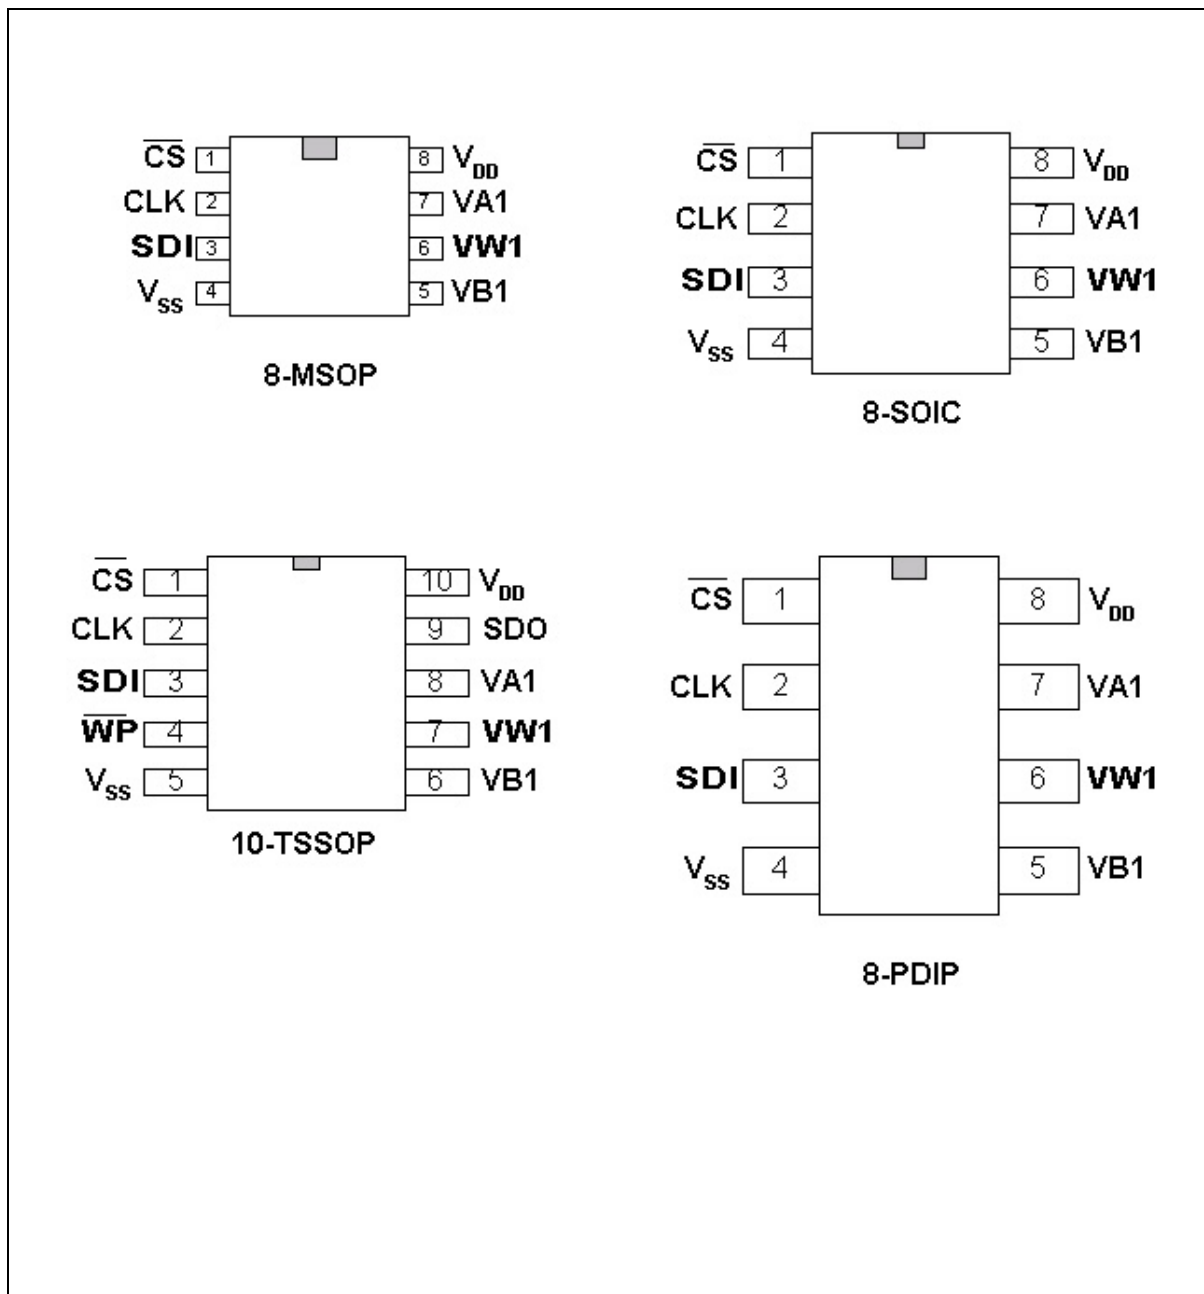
$\overline{CS}$ 1
CLK 2
SDI 3
$V_{SS}$ 4
8 $V_{DD}$
7 VA1
6 VW1
5 VB1

8-MSOP

$\overline{CS}$ 1
CLK 2
SDI 3
$V_{SS}$ 4
8 $V_{DD}$
7 VA1
6 VW1
5 VB1

8-SOIC

$\overline{CS}$ 1
CLK 2
SDI 3
$\overline{WP}$ 4
$V_{SS}$ 5
10 $V_{DD}$
9 SDO
8 VA1
7 VW1
6 VB1

10-TSSOP

$\overline{CS}$ 1
CLK 2
SDI 3
$V_{SS}$ 4
8 $V_{DD}$
7 VA1
6 VW1
5 VB1

8-PDIP